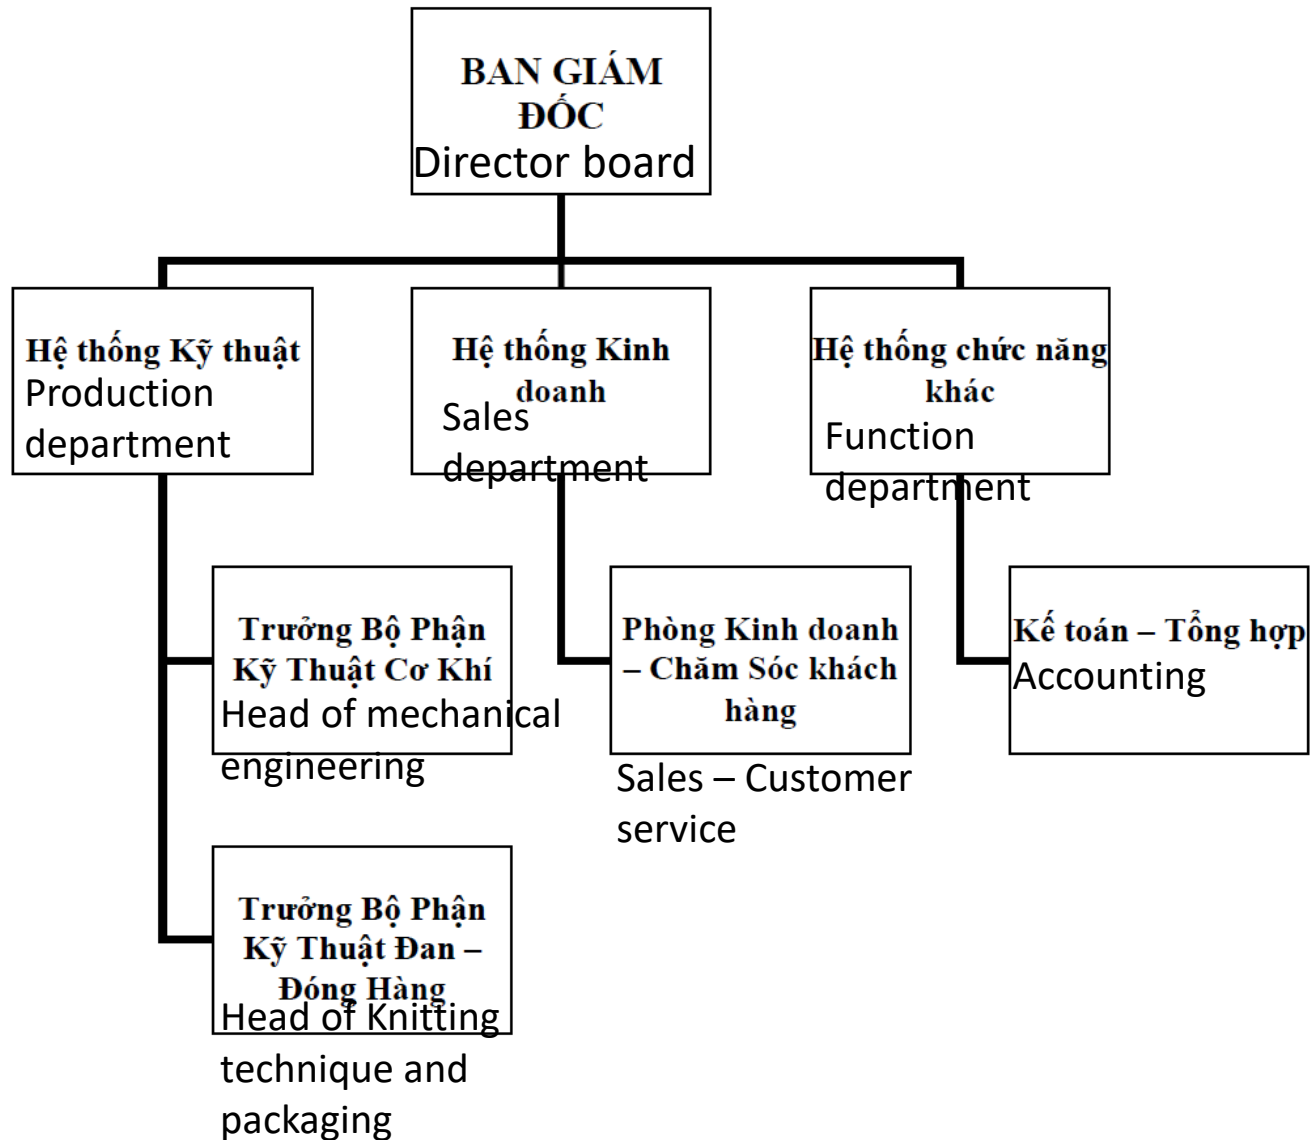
BAN GIÁM ĐỐC
Director board

Hệ thống Kỹ thuật
Production department

Hệ thống Kinh doanh
Sales department

Hệ thống chức năng khác
Function department

Trưởng Bộ Phận Kỹ Thuật Cơ Khí
Head of mechanical engineering

Phòng Kinh doanh – Chăm Sóc khách hàng
Sales – Customer service

Kế toán – Tổng hợp
Accounting

Trưởng Bộ Phận Kỹ Thuật Đan – Đóng Hàng
Head of Knitting technique and packaging